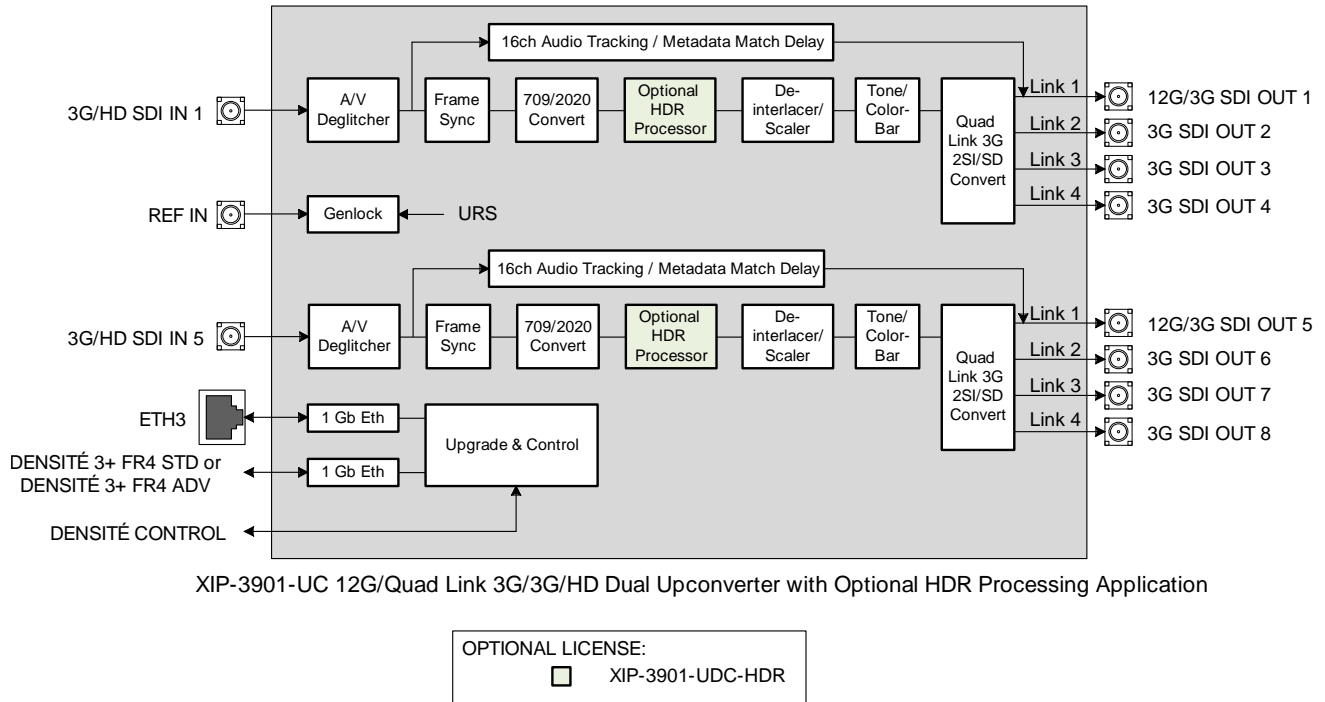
16ch Audio Tracking / Metadata Match Delay

3G/HD SDI IN 1

A/V Deglitcher

Frame Sync

709/2020 Convert

Optional HDR Processor

De-interlacer/ Scaler

Tone/ Color-Bar

Quad Link 3G 2SI/SD Convert

Link 1

Link 2

Link 3

Link 4

12G/3G SDI OUT 1

3G SDI OUT 2

3G SDI OUT 3

3G SDI OUT 4

REF IN

Genlock

URS

16ch Audio Tracking / Metadata Match Delay

3G/HD SDI IN 5

A/V Deglitcher

Frame Sync

709/2020 Convert

Optional HDR Processor

De-interlacer/ Scaler

Tone/ Color-Bar

Quad Link 3G 2SI/SD Convert

Link 1

Link 2

Link 3

Link 4

12G/3G SDI OUT 5

3G SDI OUT 6

3G SDI OUT 7

3G SDI OUT 8

ETH3

1 Gb Eth

Upgrade & Control

DENSITÉ 3+ FR4 STD or DENSITÉ 3+ FR4 ADV

1 Gb Eth

DENSITÉ CONTROL

XIP-3901-UC 12G/Quad Link 3G/3G/HD Dual Upconverter with Optional HDR Processing Application

OPTIONAL LICENSE:
XIP-3901-UDC-HDR